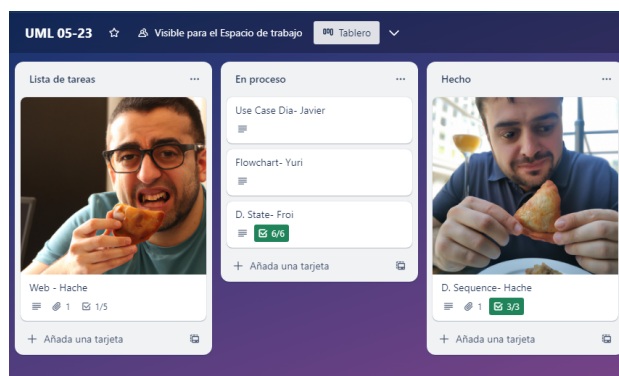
UML 05-23 ☆ Visible para el Espacio de trabajo Tablero

Lista de tareas ...

Web - Hache
1 1/5

+ Añada una tarjeta

En proceso ...

Use Case Dia- Javier

Flowchart- Yuri

D. State- Froi
6/6

+ Añada una tarjeta

Hecho ...

D. Sequence- Hache
1 3/3

+ Añada una tarjeta